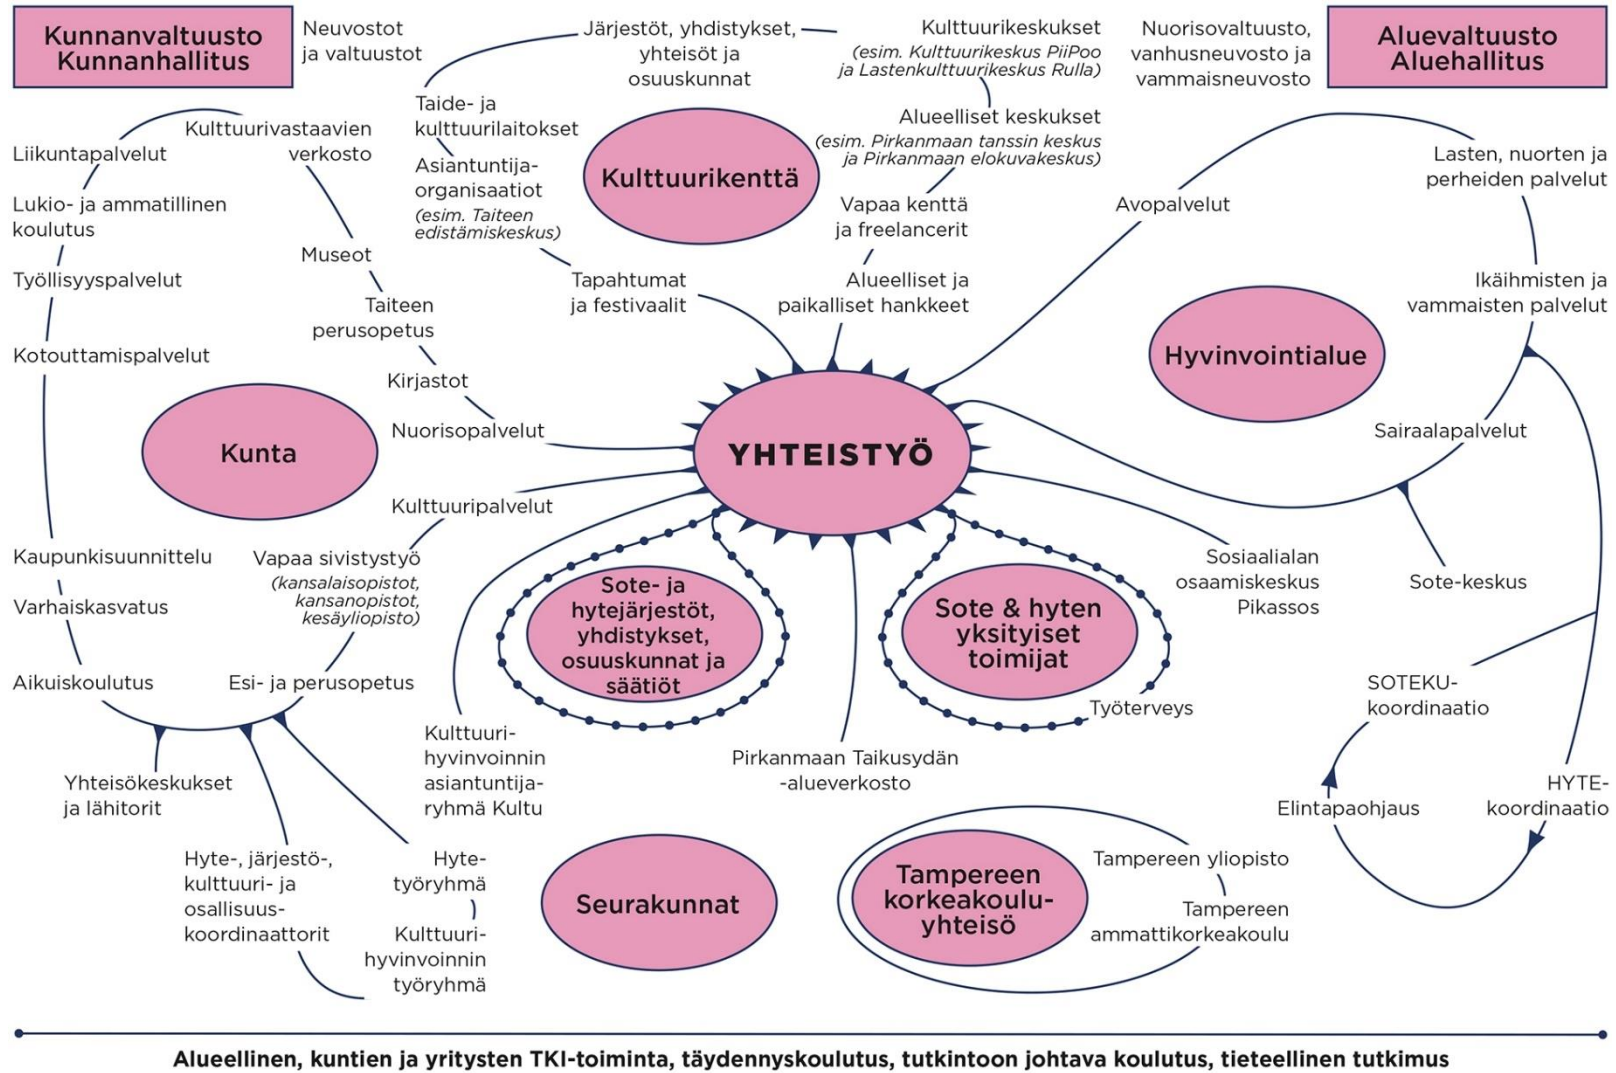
Kunnanvaltuusto
Kunnanhallitus

Neuvostot ja valtuustot

Järjestöt, yhdistykset, yhteisöt ja osuuskunnat

Kulttuurikeskukset
(esim. Kulttuurikeskus PiiPoo ja Lastenkulttuurikeskus Rulla)

Nuorisovaltuusto, vanhusneuvosto ja vammaisneuvosto

Aluevaltuusto
Aluehallitus

Liikuntapalvelut

Kulttuurivastaavien verkosto

Taide- ja kulttuurilaitokset

Asiantuntija-organisaatiot
(esim. Taiteen edistämiskeskus)

Kulttuurikenttä

Alueelliset keskukset
(esim. Pirkanmaan tanssin keskus ja Pirkanmaan elokuvakeskus)

Lasten, nuorten ja perheiden palvelut

Lukio- ja ammatillinen koulutus

Vapaa kenttä ja freelancerit

Avopalvelut

Museot

Työllisyyspalvelut

Tapahtumat ja festivaalit

Alueelliset ja paikalliset hankkeet

Ikäihmisten ja vammaisten palvelut

Taiteen perusopetus

Hyvinvointialue

Kotouttamispalvelut

Kirjastot

Kunta

Nuorisopalvelut

YHTEISTYÖ

Sairaalapalvelut

Kulttuuripalvelut

Kaupunkisuunnittelu

Vapaa sivistystyö
(kansalaisopistot, kansanopistot, kesäyliopisto)

Sosiaalialan osaamiskeskus Pikassos

Sote-keskus

Varhaiskasvatus

Sote- ja hytejärjestöt, yhdistykset, osuuskunnat ja säätiöt

Sote & hyten yksityiset toimijat

Aikuiskoulutus

Esi- ja perusopetus

SOTEKU-koordinaatio

Työterveys

Kulttuuri-hyvinvoinnin asiantuntija-ryhmä Kultu

Pirkanmaan Taikusydän -alueverkosto

Yhteisökeskukset ja lähitorit

Elintapaohjaus

HYTE-koordinaatio

Hyte-, järjestö-, kulttuuri- ja osallisuus-koordinaattorit

Hyte-työryhmä

Kulttuuri-hyvinvoinnin työryhmä

Seurakunnat

Tampereen korkeakoulu-yhteisö

Tampereen yliopisto

Tampereen ammattikorkeakoulu

Alueellinen, kuntien ja yritysten TKI-toiminta, täydennyskoulutus, tutkintoon johtava koulutus, tieteellinen tutkimus